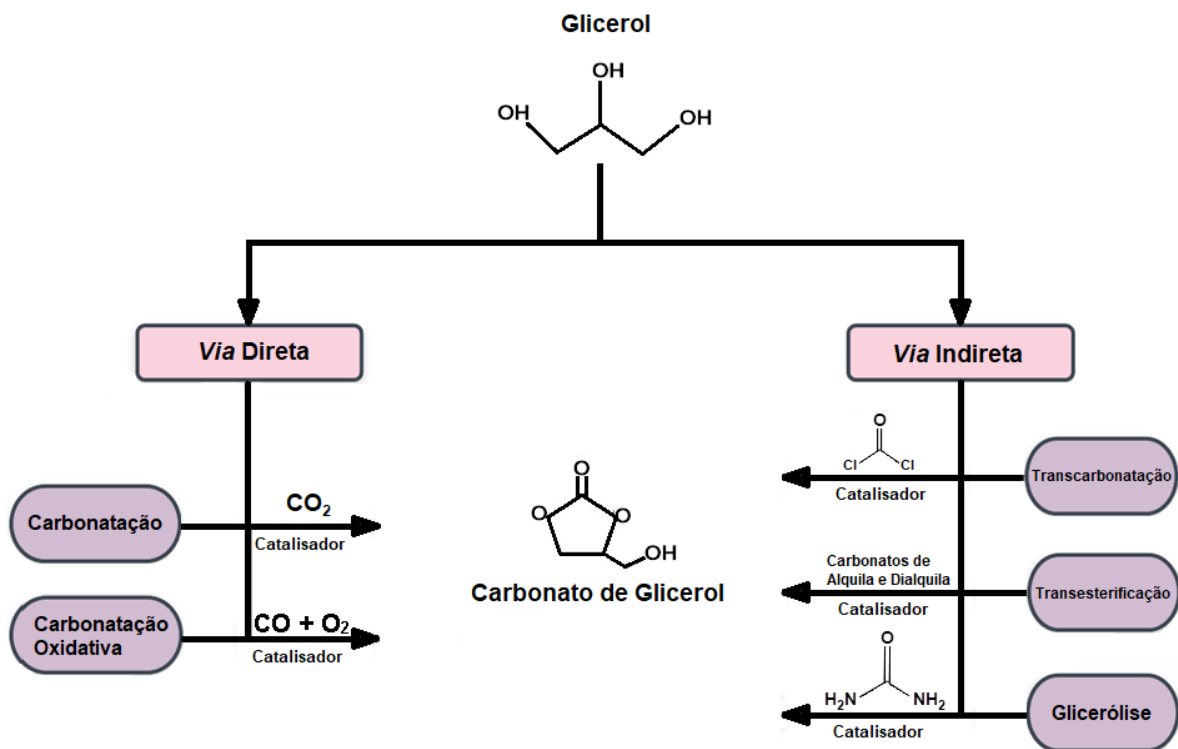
Glicerol

OH
OH
OH

*Via* Direta

*Via* Indireta

Carbonatação
$CO_2$
Catalisador

Carbonatação Oxidativa
$CO + O_2$
Catalisador

O
O
O
OH
Carbonato de Glicerol

O
Cl
Cl
Catalisador
Transcarbonatação

Carbonatos de Alquila e Dialquila
Catalisador
Transesterificação

O
$H_2N$
$NH_2$
Catalisador
Glicerólise